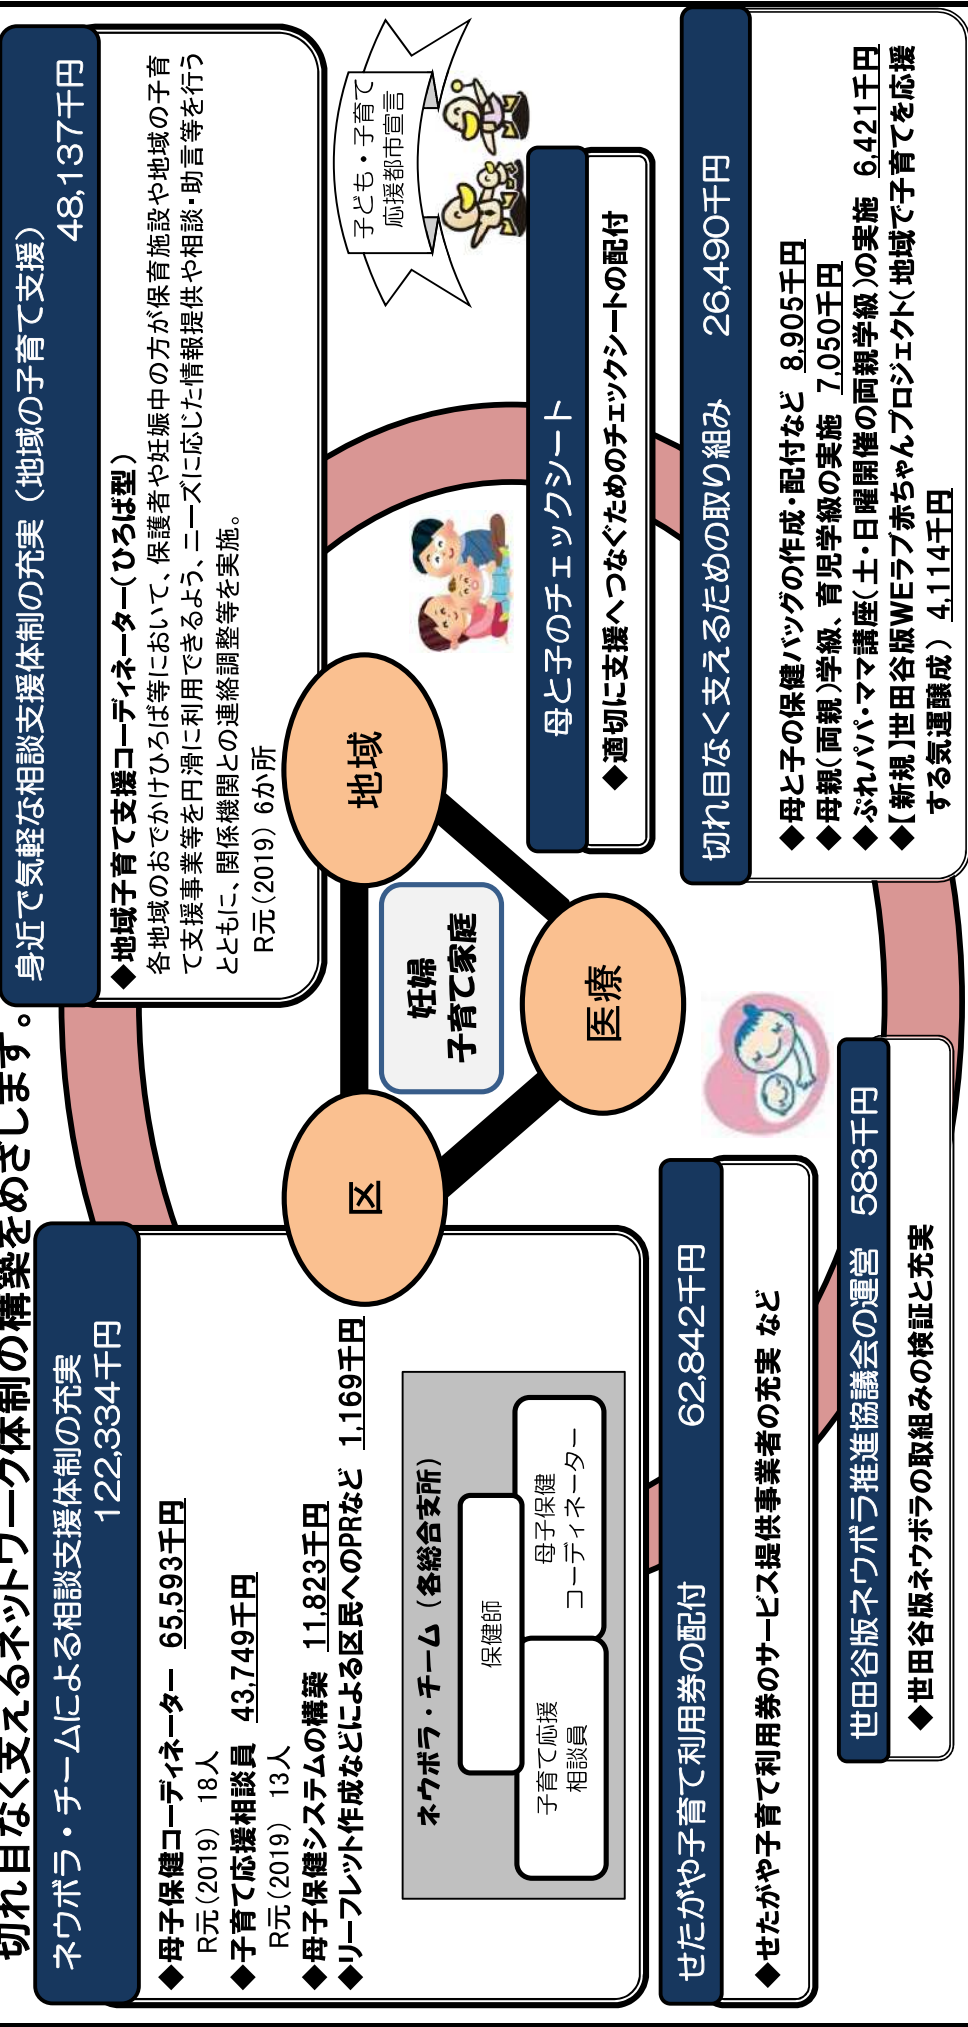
切れ目なく支えるネットワーク体制の構築をめざします。

ネウボラ・チームによる相談支援体制の充実
122,334千円

◆母子保健コーディネーター　65,593千円
R元（2019）18人
◆子育て応援相談員　43,749千円
R元（2019）13人
◆母子保健システムの構築　11,823千円
◆リーフレット作成などによる区民へのPRなど　1,169千円

ネウボラ・チーム（各総合支所）
保健師
母子保健コーディネーター
子育て応援相談員

身近で気軽な相談支援体制の充実（地域の子育て支援）　48,137千円

◆地域子育て支援コーディネーター（ひろば型）
各地域のおでかけひろば等において、保護者や妊娠中の方が保育施設や地域の子育て支援事業等を円滑に利用できるよう、ニーズに応じた情報提供や相談・助言等を行うとともに、関係機関との連絡調整等を実施。
R元（2019）6か所

子ども・子育て応援都市宣言

地域
妊婦
子育て家庭
区
医療

母と子のチェックシート
◆適切に支援へつなぐためのチェックシートの配付

切れ目なく支えるための取り組み　26,490千円
◆母と子の保健バッグの作成・配付など　8,905千円
◆母親（両親）学級、育児学級の実施　7,050千円
◆ぷれパパ・ママ講座（土・日曜開催の両親学級）の実施　6,421千円
◆【新規】世田谷版WEラブ赤ちゃんプロジェクト（地域で子育てを応援する気運醸成）　4,114千円

せたがや子育て利用券の配付　62,842千円
◆せたがや子育て利用券のサービス提供事業者の充実 など

世田谷版ネウボラ推進協議会の運営　583千円
◆世田谷版ネウボラの取組みの検証と充実